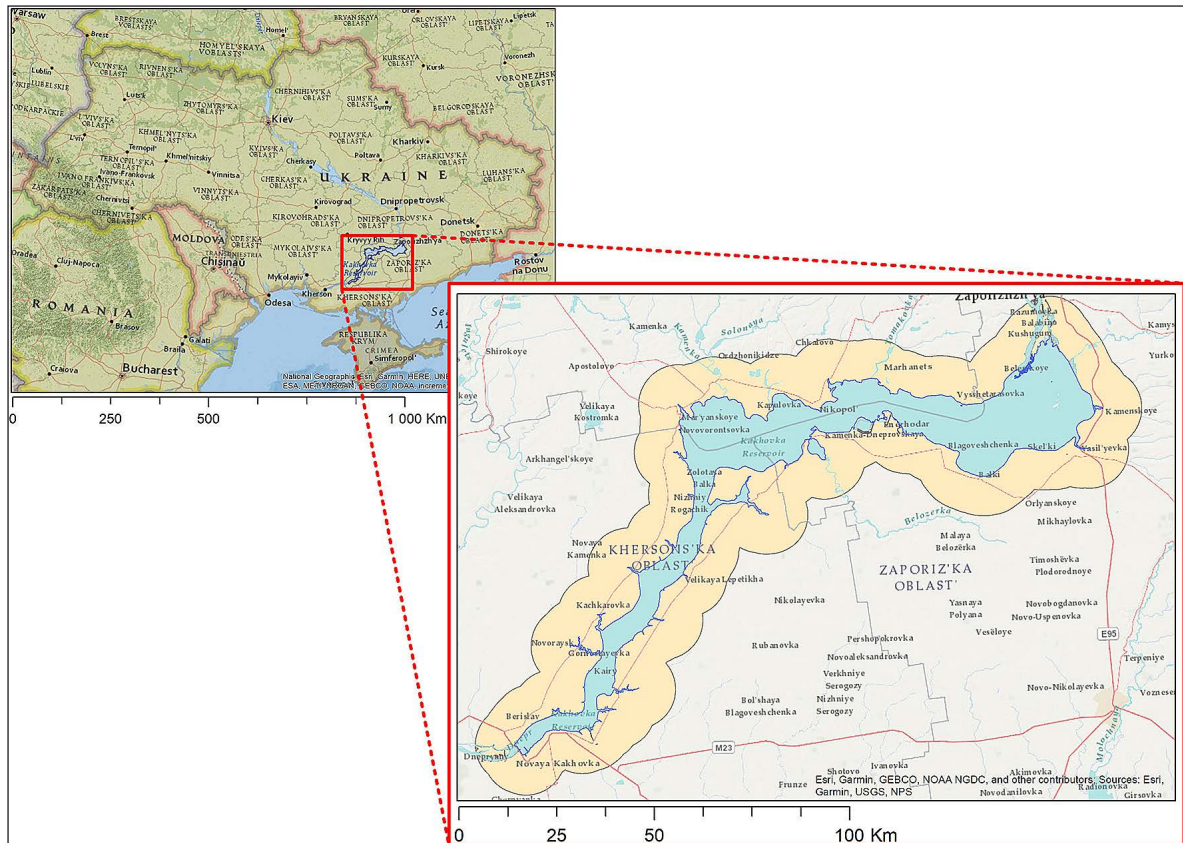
Warsaw
Brest
BRESTSKAYA VOBLASTS'
HOMYEL'SKAYA VOBLASTS'
Homel'
BRYANSKAYA OBLAST'
ORLOVSKAYA OBLAST'
LIPETSKAYA OBLAST'
Lipetsk
KURSKAYA OBLAST'
Kursk
Voronezh
VORONEZHSKAYA OBLAST'
Lublin
LUBELSKIE
VOLYNS'KA OBLAST'
RIVNENS'KA OBLAST'
Luts'k
Rivne
CHERNIHIVS'KA OBLAST'
SUMS'KA OBLAST'
Sumy
BELGORODSKAYA OBLAST'
ZHYTOMYRS'KA OBLAST'
PODKARPACKIE
L'VIVS'KA OBLAST'
L'viv
Kiev
POLTAVS'KA OBLAST'
Kharkiv
KHMEL'NYTS'KA OBLAST'
Ternopil'
Khmel'nitskiy
TERNOPIL'S'KA OBLAST'
KYIVS'KA OBLAST'
Cherkasy
Poltava
KHARKIVS'KA OBLAST'
IVANO-FRANKIVS'KA OBLAST'
Ivano-Frankivs'k
Vinnitsa
UKRAINE
LUHANS'KA OBLAST'
ZAKARPATS'KA OBLAST'
CHERNIVETS'KA OBLAST'
Chernivtsi
VINNYTS'KA OBLAST'
CHERKAS'KA OBLAST'
Dnipropetrovsk
Kirovograd
DNIPROPETROVS'KA OBLAST'
Donetsk
DONETS'KA OBLAST'
KIROVOHRADS'KA OBLAST'
Oradea
Cluj-Napoca
MOLDOVA
Chisinau
ODES'KA OBLAST'
TRANSNISTRIA
MYKOLAIVS'KA OBLAST'
Kryvyy Rih
Zaporozhzhya
ZAPORIZ'KA OBLAST'
Kakhovka Reservoir
Rostov na Donu
ROMANIA
Mykolayiv
Odesa
Kherson
KHERSONS'KA OBLAST'
Brasov
Galati
Braila
REPUBLIKA KRYM
CRIMEA
Simferopol'
Craiova
Bucharest
National Geographic, Esri, Garmin, HERE, UNEP-WCMC, USGS, NASA, ESA, METI, NRCAN, GEBCO, NOAA, increment P Corp.
0
250
500
1 000 Km
Zaporizhzhya
Kamenka
Kamenka
Solonaya
Chkalovo
Razumovka
Balabino
Kushugum
Kamys
Yurko
Shirokoye
Apostolovo
Ordzhonikidze
Marhanets
Belenkoye
Vysshetarasovka
koye
Velikaya Kostromka
Maryanskoye
Novovorontsovka
Kapulovka
Nikopol'
Enerhodar
Kamenka-Dneprovskaya
Kakhovka Reservoir
Blagoveshchenka
Skel'ki
Vasil'yevka
Kamenskoye
Arkhangel'skoye
Zolotaya Balka
Balki
Nizhniy Rogachik
Orlyanskoye
Mikhaylovka
Velikaya Aleksandrovka
Belozerka
Novaya Kamenka
KHERSONS'KA OBLAST'
Malaya Belozërka
Timoshëvka
Plodorodnoye
Velikaya Lepetikha
ZAPORIZ'KA OBLAST'
Kachkarovka
Nikolayevka
Yasnaya Polyana
Novobogdanovka
Novo-Uspenovka
Veselóye
E95
Rubanovka
Pershopokrovka
Novoaleksandrovka
Novoraysk
Gornostayevka
Terpeniye
Verkhniye Serogozy
Kairy
Nizhniye Serogozy
Novo-Nikolayevka
Voznes
Bol'shaya Blagoveshchenka
Beryslav
Kakhovka Reservoir
M23
Molochnaya
Dneprovany
Novaya Kakhovka
Frunze
Shotovo
Ivanovka
Akimovka
Radionovka
Novodanilovka
Girsovka
Esri, Garmin, GEBCO, NOAA NGDC, and other contributors, Sources: Esri, Garmin, USGS, NPS
0
25
50
100 Km